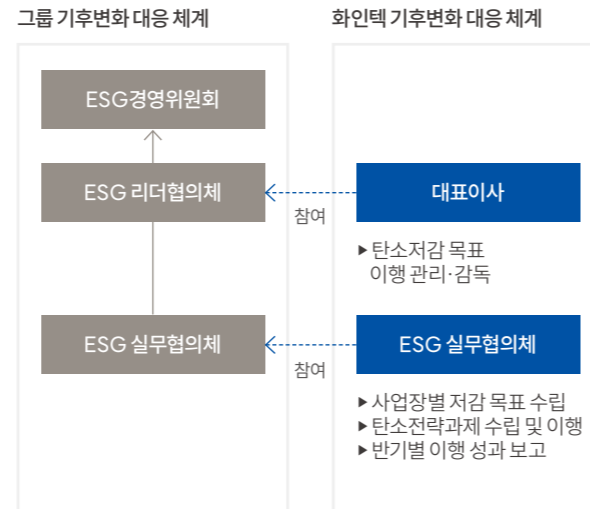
그룹 기후변화 대응 체계

ESG경영위원회

ESG 리더협의체

ESG 실무협의체

화인텍 기후변화 대응 체계

대표이사

참여

▸탄소저감 목표 이행 관리·감독

ESG 실무협의체

참여

▸사업장별 저감 목표 수립
▸탄소전략과제 수립 및 이행
▸반기별 이행 성과 보고